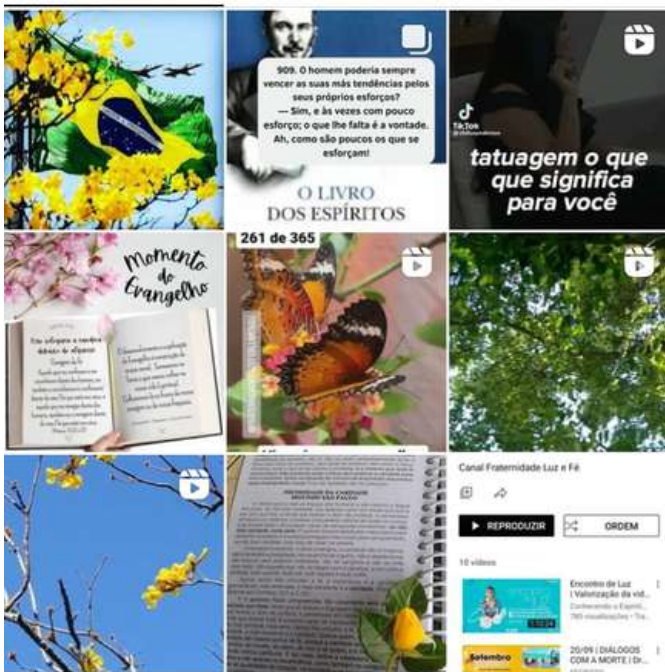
909. O homem poderia sempre vencer as suas más tendências pelos seus próprios esforços?
— Sim, e às vezes com pouco esforço; o que lhe falta é a vontade. Ah, como são poucos os que se esforçam!

O LIVRO DOS ESPÍRITOS

TikTok

tatuagem o que que significa para você

Momento do Evangelho

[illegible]

261 de 365

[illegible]

Canal Fraternidade Luz e Fé

REPRODUZIR

ORDEM

10 vídeos

Encontro de Luz | Valorização da vid...
Conhecendo o Espiri...
765 visualizações • Trans...

20/09 | DIÁLOGOS COM A MORTE | Dr...

Setembro